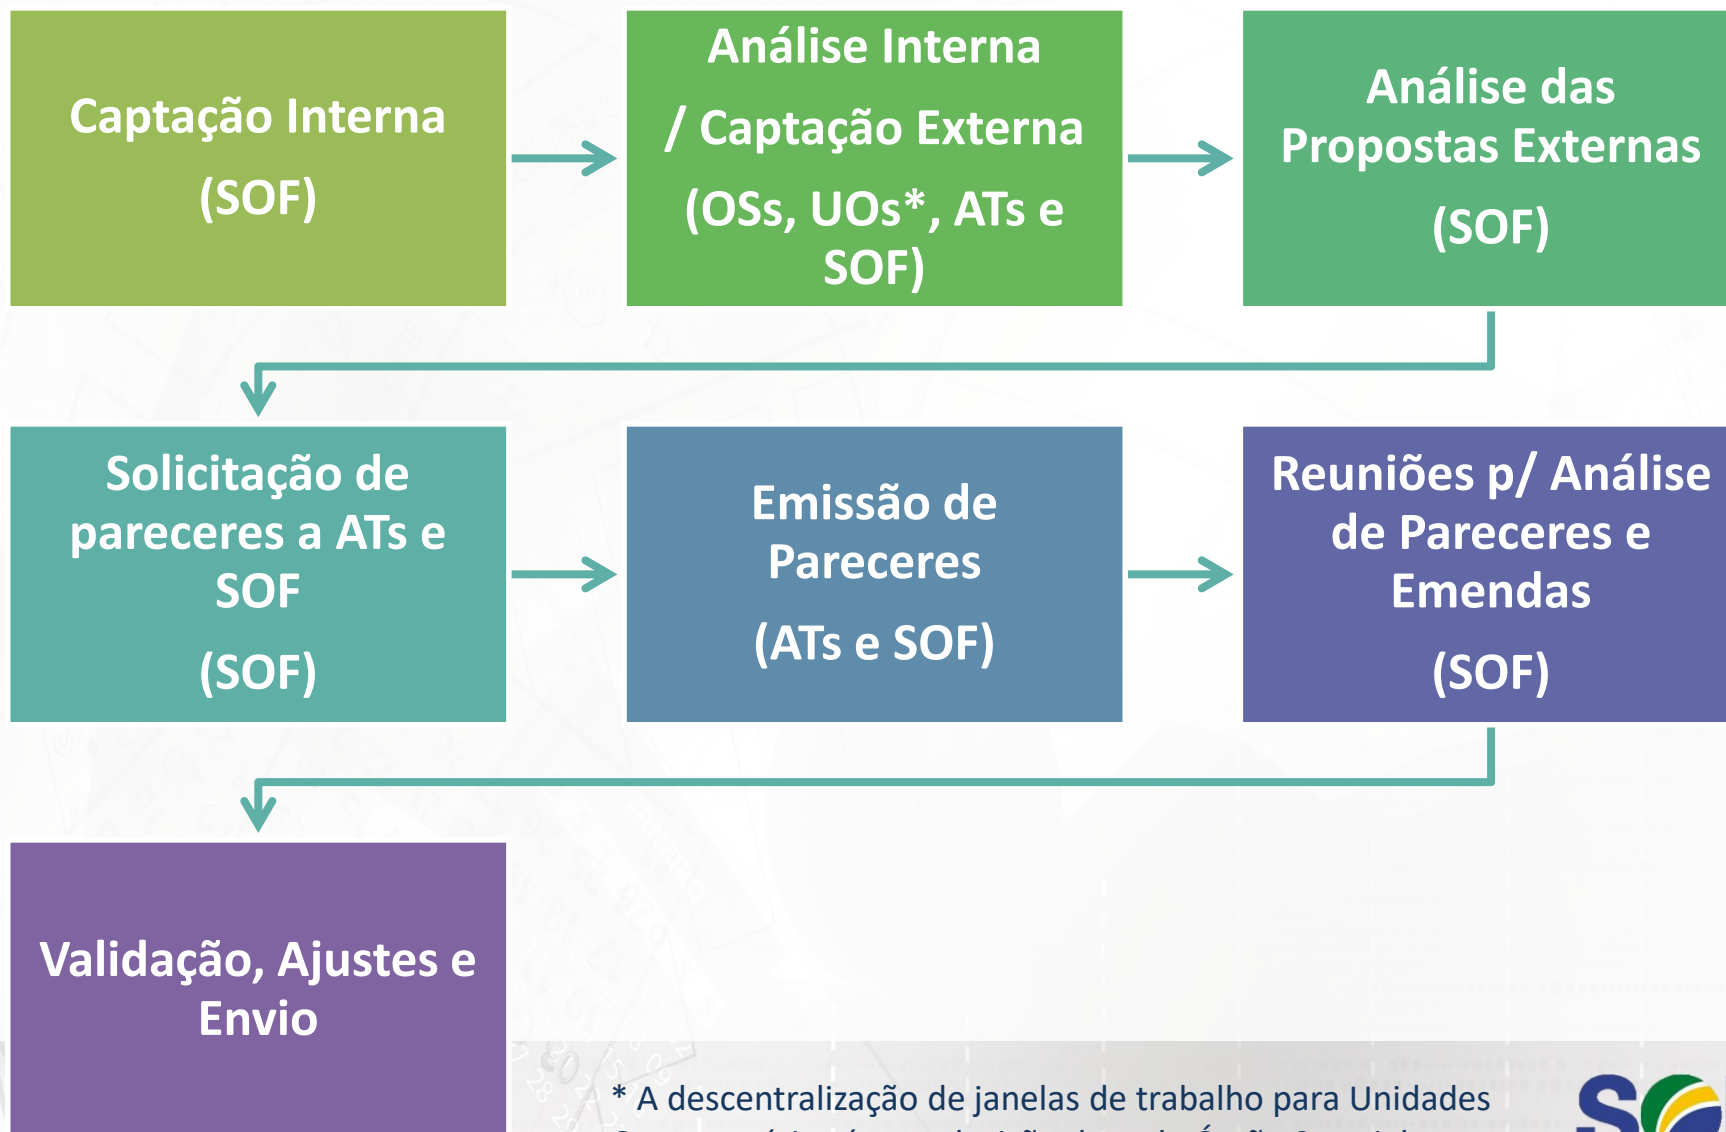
Captação Interna
(SOF)

Análise Interna / Captação Externa
(OSs, UOs*, ATs e SOF)

Análise das Propostas Externas
(SOF)

Solicitação de pareceres a ATs e SOF
(SOF)

Emissão de Pareceres
(ATs e SOF)

Reuniões p/ Análise de Pareceres e Emendas
(SOF)

Validação, Ajustes e Envio

* A descentralização de janelas de trabalho para Unidades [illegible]